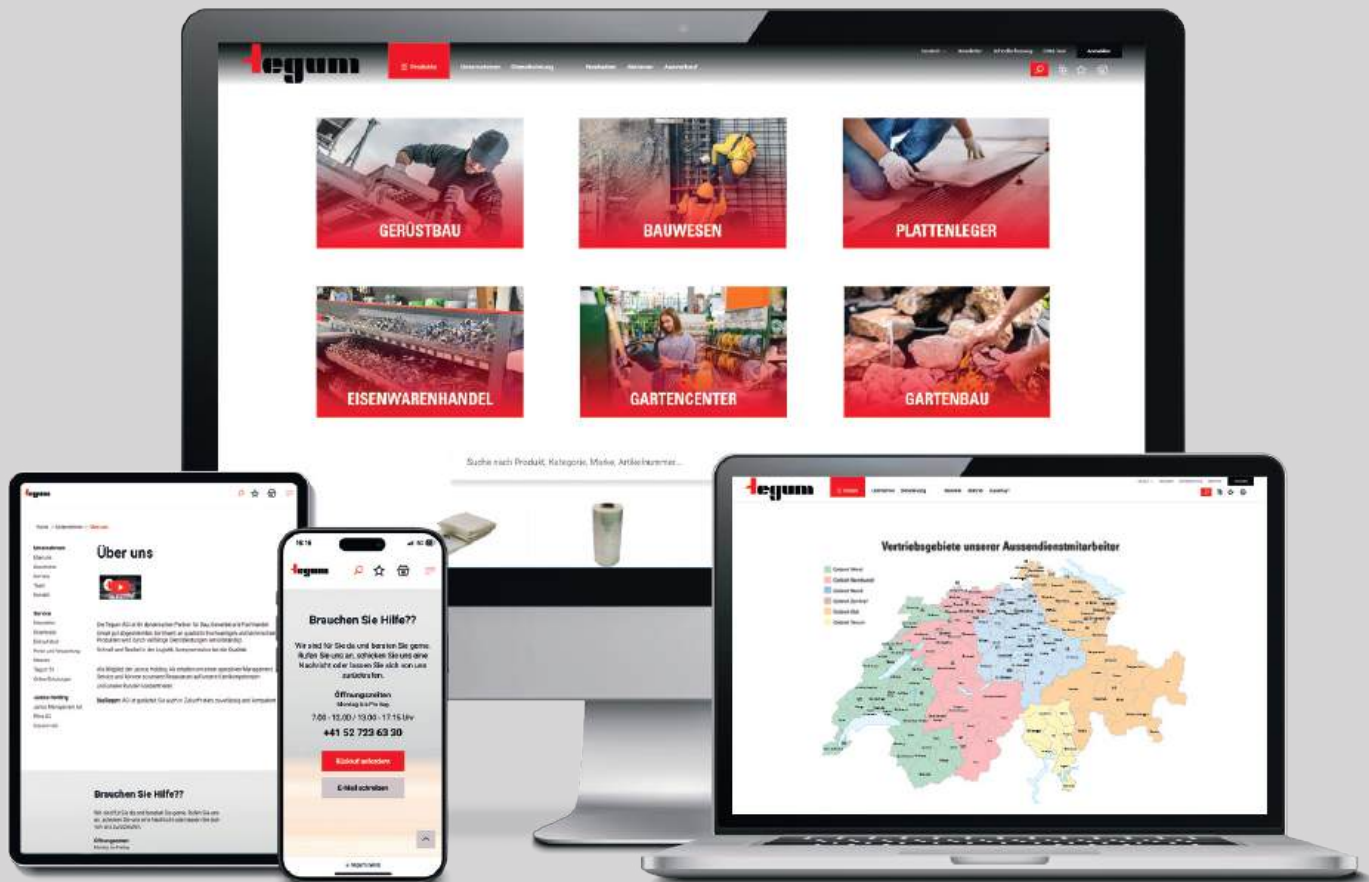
tegum

Produkte Unternehmen Dienstleistung Neuheiten Aktionen Ausverkauf

GERÜSTBAU

BAUWESEN

PLATTENLEGER

EISENWARENHANDEL

GARTENCENTER

GARTENBAU

Suche nach Produkt, Kategorie, Marke, Artikelnummer...

tegum

Über uns

Unternehmen

Service

Jansa Holding

Brauchen Sie Hilfe??

16:16

tegum

Brauchen Sie Hilfe??

Wir sind für Sie da und beraten Sie gerne. Rufen Sie uns an, schicken Sie uns eine Nachricht oder lassen Sie sich von uns zurückrufen.

Öffnungszeiten
Montag bis Freitag

7:00 - 12:00 / 13:00 - 17:15 Uhr

+41 52 723 63 30

Rückruf anfordern

E-Mail schreiben

tegum

Vertriebsgebiete unserer Aussendienstmitarbeiter

Gebiet West
Gebiet Nordwest
Gebiet Nord
Gebiet Zentral
Gebiet Ost
Gebiet Tessin